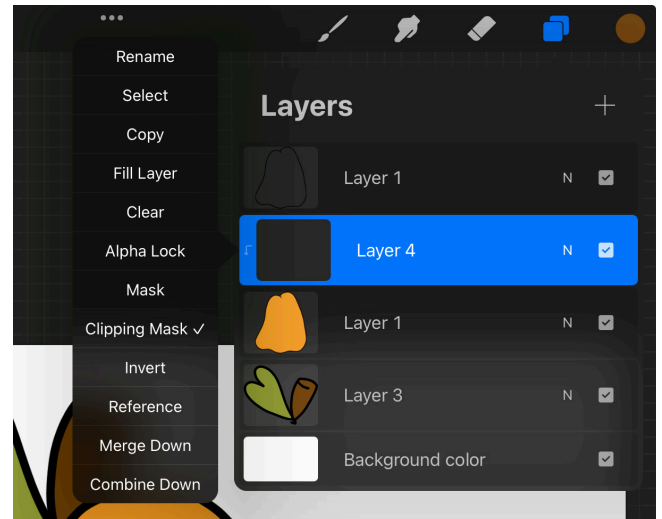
Rename
Select
Copy
Fill Layer
Clear
Alpha Lock
Mask
Clipping Mask ✓
Invert
Reference
Merge Down
Combine Down

Layers +

| Layer | Mode |
|---|---|
| Layer 1 | N |
| Layer 4 | N |
| Layer 1 | N |
| Layer 3 | N |
| Background color | |